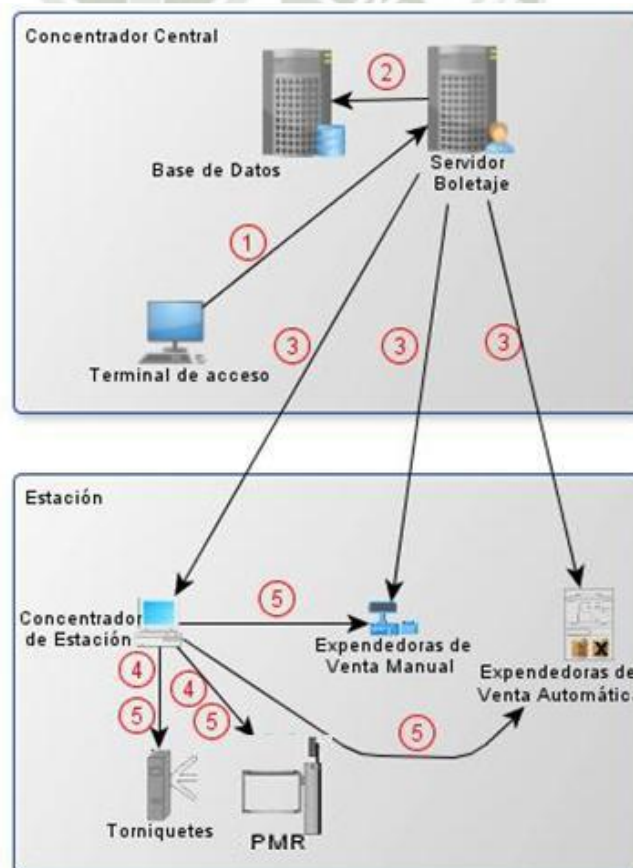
Concentrador Central

2

Base de Datos

Servidor Boletaje

1

3

3

3

Terminal de acceso

Estación

5

Concentrador de Estación

Expendedoras de Venta Manual

Expendedoras de Venta Automátic

4

5

4

5

5

Torniquetes

PMR